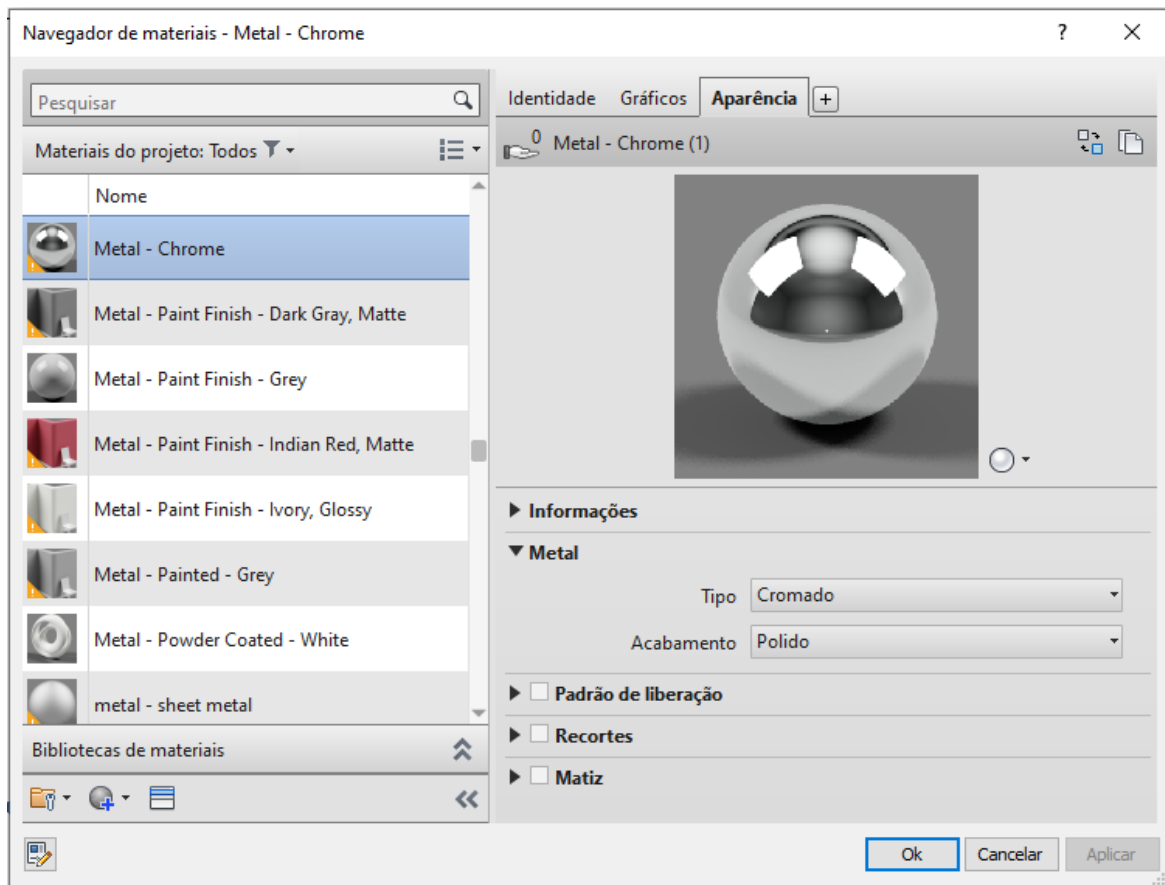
Navegador de materiais - Metal - Chrome

?

Pesquisar

Materiais do projeto: Todos

Nome

Metal - Chrome

Metal - Paint Finish - Dark Gray, Matte

Metal - Paint Finish - Grey

Metal - Paint Finish - Indian Red, Matte

Metal - Paint Finish - Ivory, Glossy

Metal - Painted - Grey

Metal - Powder Coated - White

metal - sheet metal

Bibliotecas de materiais

Identidade Gráficos Aparência +

0 Metal - Chrome (1)

Informações

Metal

Tipo Cromado

Acabamento Polido

Padrão de liberação

Recortes

Matiz

Ok Cancelar Aplicar